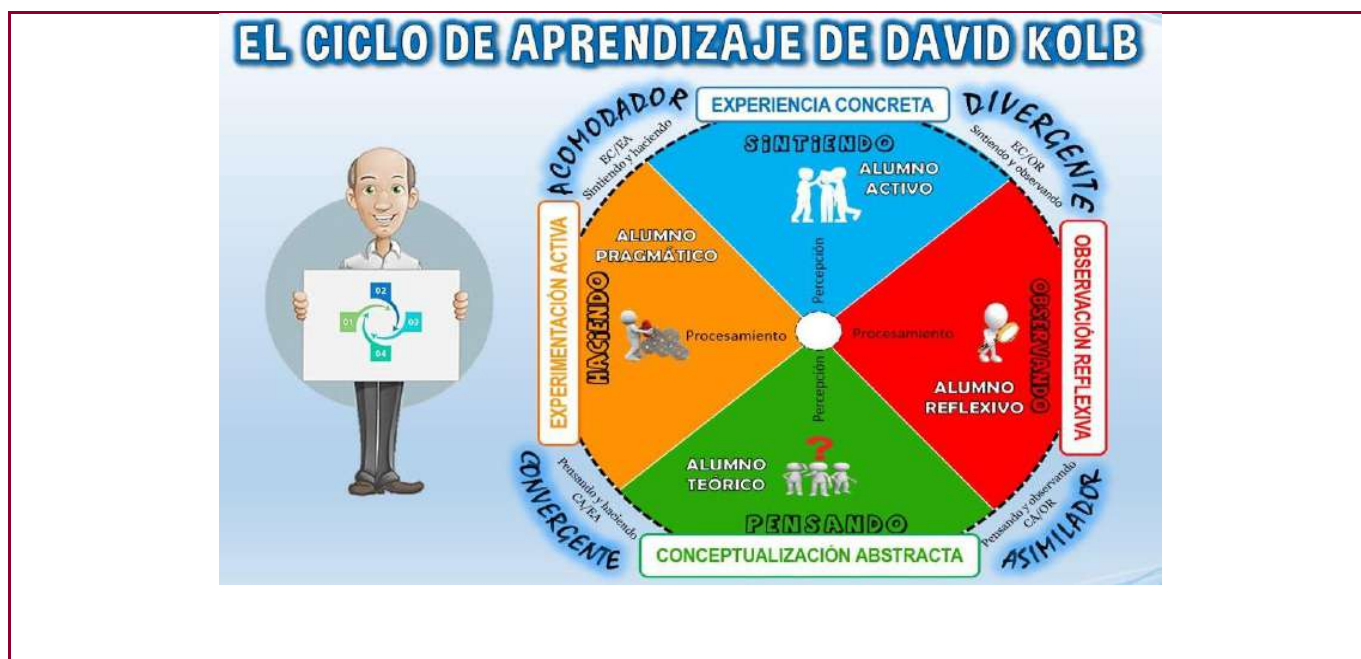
EL CICLO DE APRENDIZAJE DE DAVID KOLB

ACOMODADOR
EC/EA
Sintiendo y haciendo

EXPERIENCIA CONCRETA

DIVERGENTE
EC/OR
Sintiendo y observando

SINTIENDO
ALUMNO ACTIVO

02
01
03
04

EXPERIMENTACIÓN ACTIVA
HACIENDO
ALUMNO PRAGMÁTICO
Procesamiento
Percepción
Procesamiento
Percepción

OBSERVACIÓN REFLEXIVA
OBSERVANDO
ALUMNO REFLEXIVO

ALUMNO TEÓRICO
PENSANDO

CONVERGENTE
Pensando y haciendo
CA/EA

CONCEPTUALIZACIÓN ABSTRACTA

ASIMILADOR
Pensando y observando
CA/OR